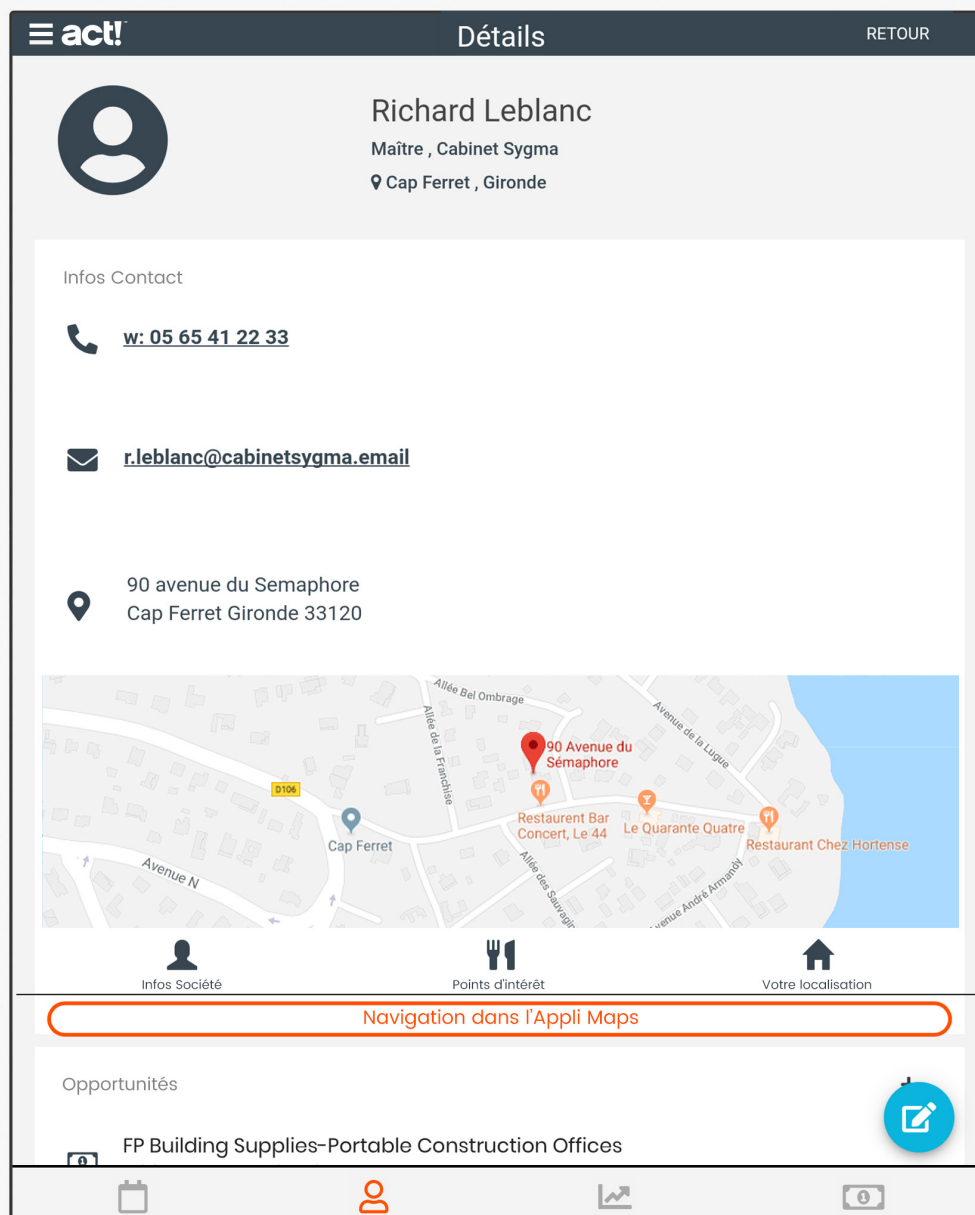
act! Détails RETOUR

Richard Leblanc
Maître , Cabinet Sygma
Cap Ferret , Gironde

Infos Contact

w: 05 65 41 22 33

r.leblanc@cabinetsygma.email

90 avenue du Semaphore
Cap Ferret Gironde 33120

Allée Bel Ombrage
Allée de la Franchise
Avenue de la Lugue
90 Avenue du Sémaphore
D106
Restaurent Bar Concert, Le 44
Le Quarante Quatre
Restaurant Chez Hortense
Cap Ferret
Avenue N
Allée des Sauvagi
Avenue André Armandy

Infos Société
Points d'intérêt
Votre localisation

Navigation dans l'Appli Maps

Opportunités

FP Building Supplies-Portable Construction Offices